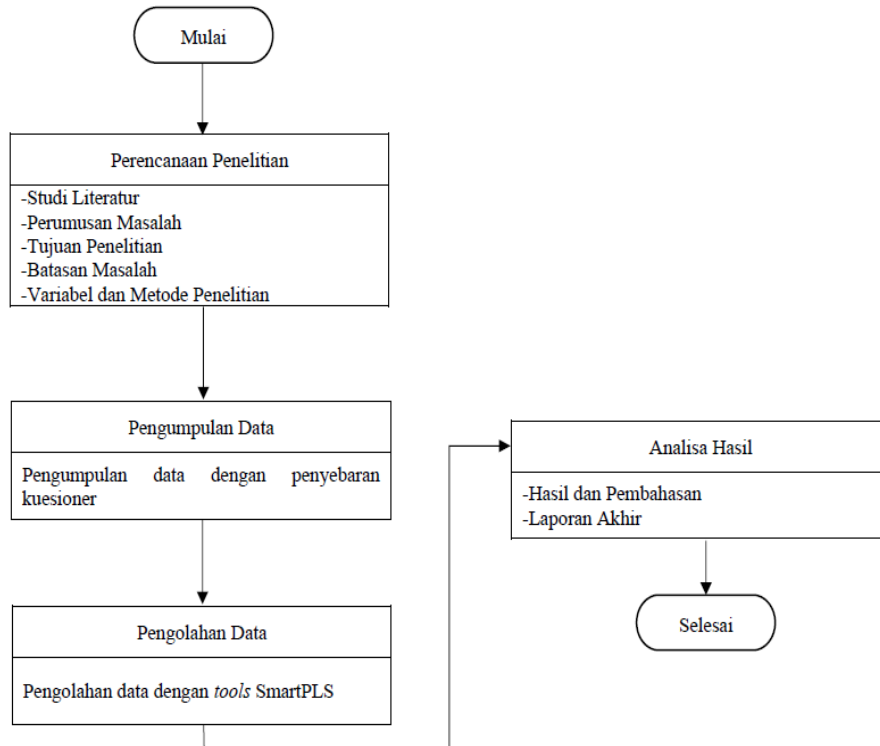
Mulai

Perencanaan Penelitian

-Studi Literatur
-Perumusan Masalah
-Tujuan Penelitian
-Batasan Masalah
-Variabel dan Metode Penelitian

Pengumpulan Data

Pengumpulan data dengan penyebaran kuesioner

Pengolahan Data

Pengolahan data dengan tools SmartPLS

Analisa Hasil

-Hasil dan Pembahasan
-Laporan Akhir

Selesai